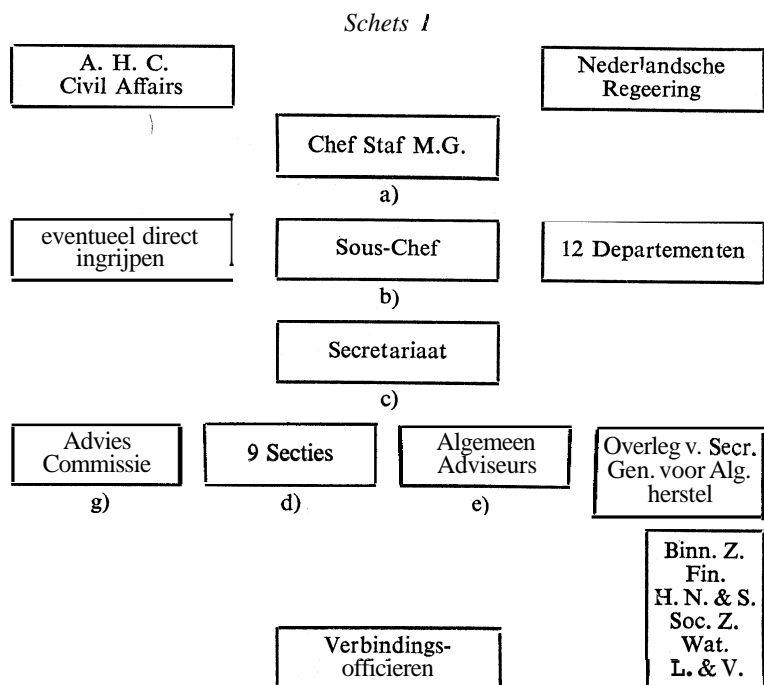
Schets 1

A. H. C.
Civil Affairs

Nederlandsche
Regeering

Chef Staf M.G.

a)

eventueel direct
ingrijpen

Sous-Chef

12 Departementen

b)

Secretariaat

c)

Advies
Commissie

g)

9 Secties

d)

Algemeen
Adviseurs

e)

Overleg v. Secr.
Gen. voor Alg.
herstel

Binn. Z.
Fin.
H. N. & S.
Soc. Z.
Wat.
L. & V.

Verbindings-
officieren